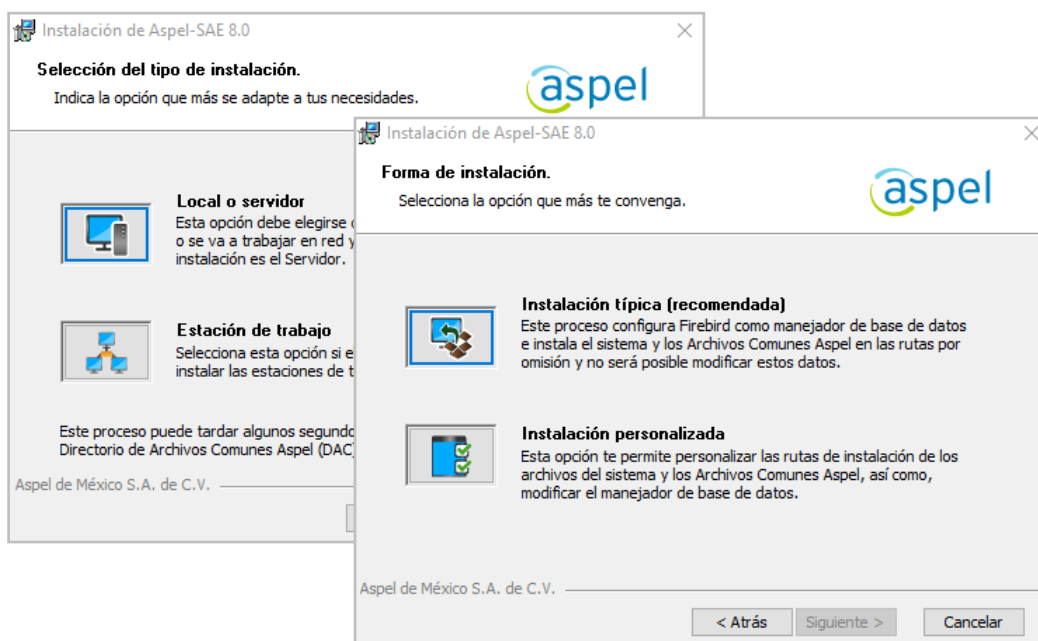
Instalación de Aspel-SAE 8.0

Selección del tipo de instalación.

Indica la opción que más se adapte a tus necesidades.

aspel

Local o servidor

Esta opción debe elegirse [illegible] o se va a trabajar en red y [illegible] instalación es el Servidor.

Estación de trabajo

Selecciona esta opción si e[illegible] instalar las estaciones de t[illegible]

Este proceso puede tardar algunos segund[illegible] Directorio de Archivos Comunes Aspel (DAC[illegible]

Aspel de México S.A. de C.V.

Instalación de Aspel-SAE 8.0

Forma de instalación.

Selecciona la opción que más te convenga.

aspel

Instalación típica (recomendada)

Este proceso configura Firebird como manejador de base de datos e instala el sistema y los Archivos Comunes Aspel en las rutas por omisión y no será posible modificar estos datos.

Instalación personalizada

Esta opción te permite personalizar las rutas de instalación de los archivos del sistema y los Archivos Comunes Aspel, así como, modificar el manejador de base de datos.

Aspel de México S.A. de C.V.

< Atrás

Siguiente >

Cancelar